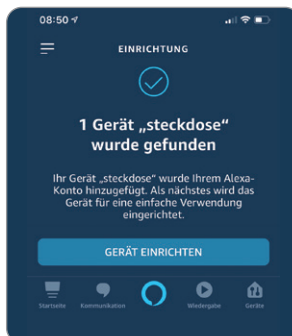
08:50

EINRICHTUNG

1 Gerät „steckdose“ wurde gefunden

Ihr Gerät „steckdose“ wurde Ihrem Alexa-Konto hinzugefügt. Als nächstes wird das Gerät für eine einfache Verwendung eingerichtet.

GERÄT EINRICHTEN

Startseite Kommunikation Wiedergabe Geräte